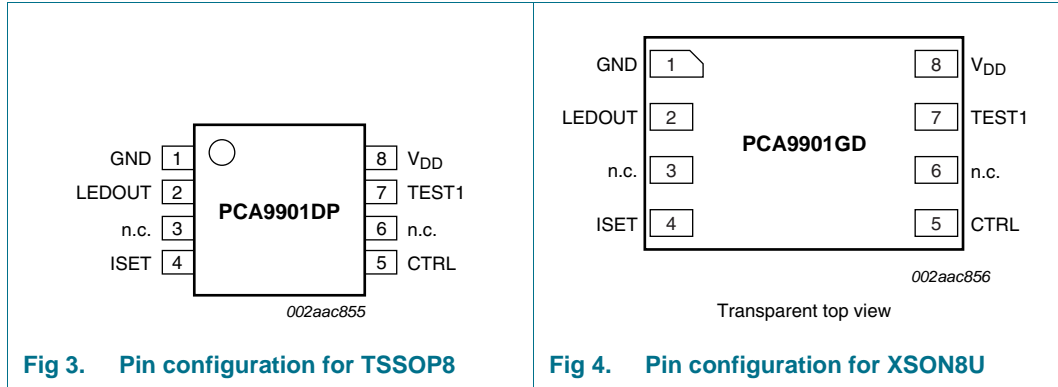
GND 1
LEDOUT 2
n.c. 3
ISET 4
PCA9901DP
8 $V_{DD}$
7 TEST1
6 n.c.
5 CTRL
002aac855

Fig 3. Pin configuration for TSSOP8

GND 1
LEDOUT 2
n.c. 3
ISET 4
PCA9901GD
8 $V_{DD}$
7 TEST1
6 n.c.
5 CTRL
002aac856

Transparent top view

Fig 4. Pin configuration for XSON8U